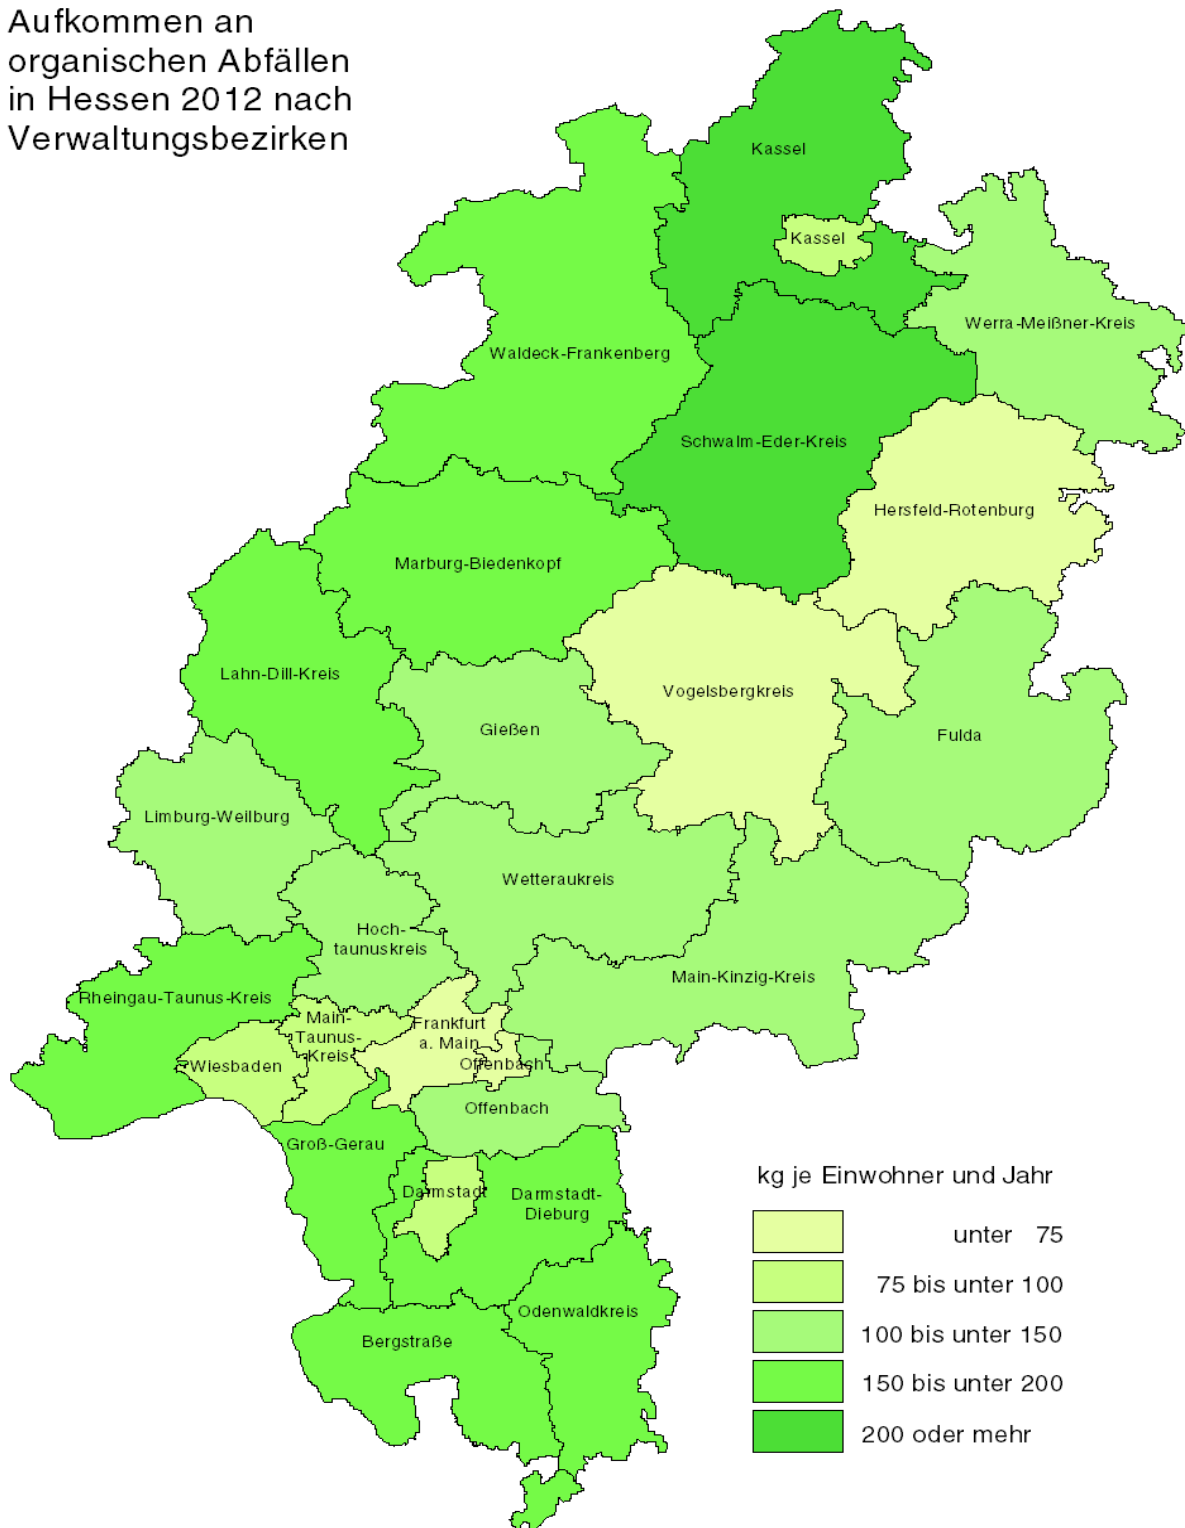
Aufkommen an organischen Abfällen in Hessen 2012 nach Verwaltungsbezirken

Kassel
Kassel
Werra-Meißner-Kreis
Waldeck-Frankenberg
Schwalm-Eder-Kreis
Hersfeld-Rotenburg
Marburg-Biedenkopf
Lahn-Dill-Kreis
Vogelsbergkreis
Gießen
Fulda
Limburg-Weilburg
Wetteraukreis
Hoch-taunuskreis
Main-Kinzig-Kreis
Rheingau-Taunus-Kreis
Main-Taunus-Kreis
Frankfurt a. Main
Wiesbaden
Offenbach
Offenbach
Groß-Gerau
Darmstadt
Darmstadt-Dieburg
Odenwaldkreis
Bergstraße

kg je Einwohner und Jahr
unter 75
75 bis unter 100
100 bis unter 150
150 bis unter 200
200 oder mehr